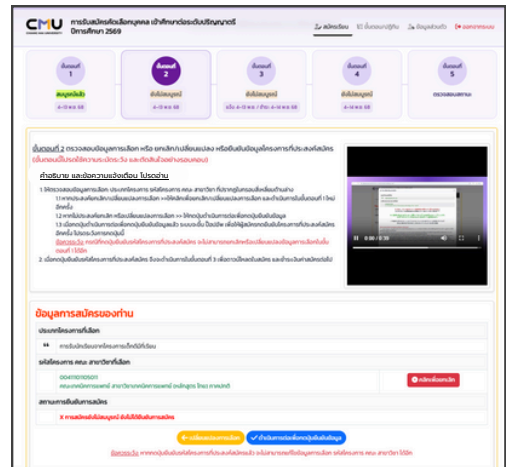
CMU การรับสมัครคัดเลือกบุคคล เข้าศึกษาต่อระดับปริญญาตรี ปีการศึกษา 2569

สมัครเรียน | ขั้นตอนการสมัคร | ข้อมูลส่วนตัว | ออกจากระบบ

ขั้นตอนที่ 1
สมบูรณ์แล้ว
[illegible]

ขั้นตอนที่ 2
ยังไม่สมบูรณ์
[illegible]

ขั้นตอนที่ 3
ยังไม่สมบูรณ์
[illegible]

ขั้นตอนที่ 4
ยังไม่สมบูรณ์
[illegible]

ขั้นตอนที่ 5
ตรวจสอบสถานะ

ขั้นตอนที่ 2 ตรวจสอบข้อมูลการเลือก หรือ ยกเลิก/เปลี่ยนแปลง หรือยืนยันข้อมูลโครงการที่ประสงค์สมัคร
(ขั้นตอนนี้โปรดใช้ความระมัดระวัง และตัดสินใจอย่างรอบคอบ)

คำอธิบาย และข้อความแจ้งเตือน โปรดอ่าน

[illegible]

0:00 / 0:30

ข้อมูลการสมัครของท่าน

ประเภทโครงการที่เลือก

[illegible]

รหัสโครงการ คณะ สาขาวิชาที่เลือก

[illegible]

ยกเลิกเลือกสมัคร

สถานะการยืนยันการสมัคร

X การสมัครยังไม่สมบูรณ์ ยังไม่ได้ยืนยันการสมัคร

เปลี่ยนแปลงการเลือก | ดำเนินการต่อเพื่อยืนยันข้อมูล

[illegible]